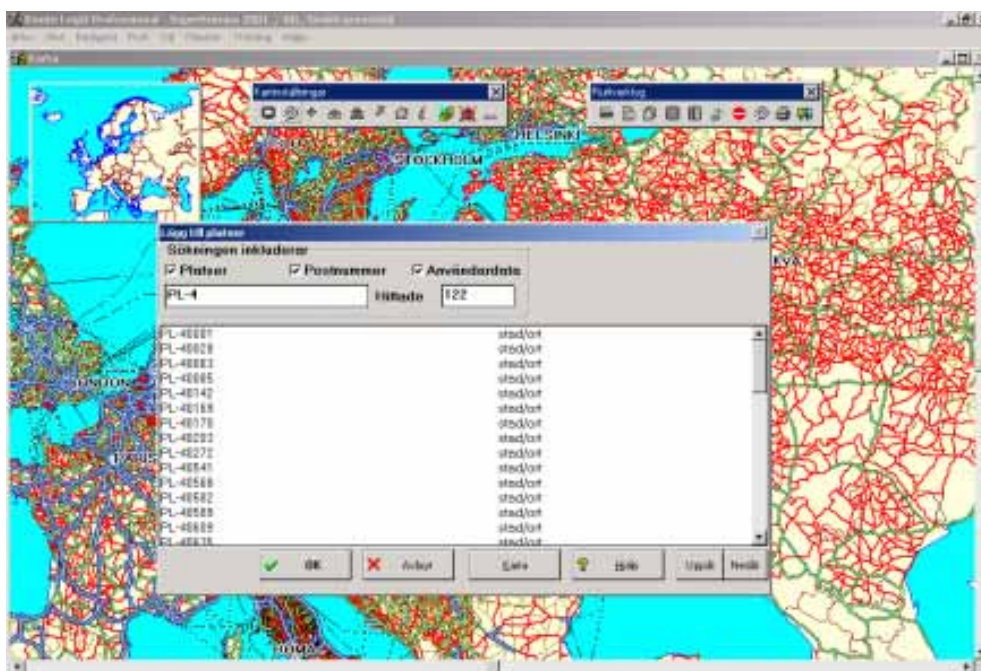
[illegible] Logist Professional - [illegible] 2001 - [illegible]

Karta

Kartverktyg

Ruttverktyg

HELSINKI

STOCKHOLM

Lägg till platser

Sökningen inkluderar

Platser

Postnummer

Användardata

PL-4

Hittade

122

| | |
|---|---|
| PL-40001 | stad/ort |
| PL-40028 | stad/ort |
| PL-40083 | stad/ort |
| PL-40085 | stad/ort |
| PL-40142 | stad/ort |
| PL-40168 | stad/ort |
| PL-40178 | stad/ort |
| PL-40203 | stad/ort |
| PL-40272 | stad/ort |
| PL-40541 | stad/ort |
| PL-40568 | stad/ort |
| PL-40582 | stad/ort |
| PL-40589 | stad/ort |
| PL-40609 | stad/ort |
| PL-40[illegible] | stad/ort |

OK

Avbryt

Lista

Hjälp

Uppåt

Nedåt

LONDON

KYIV

ROMA